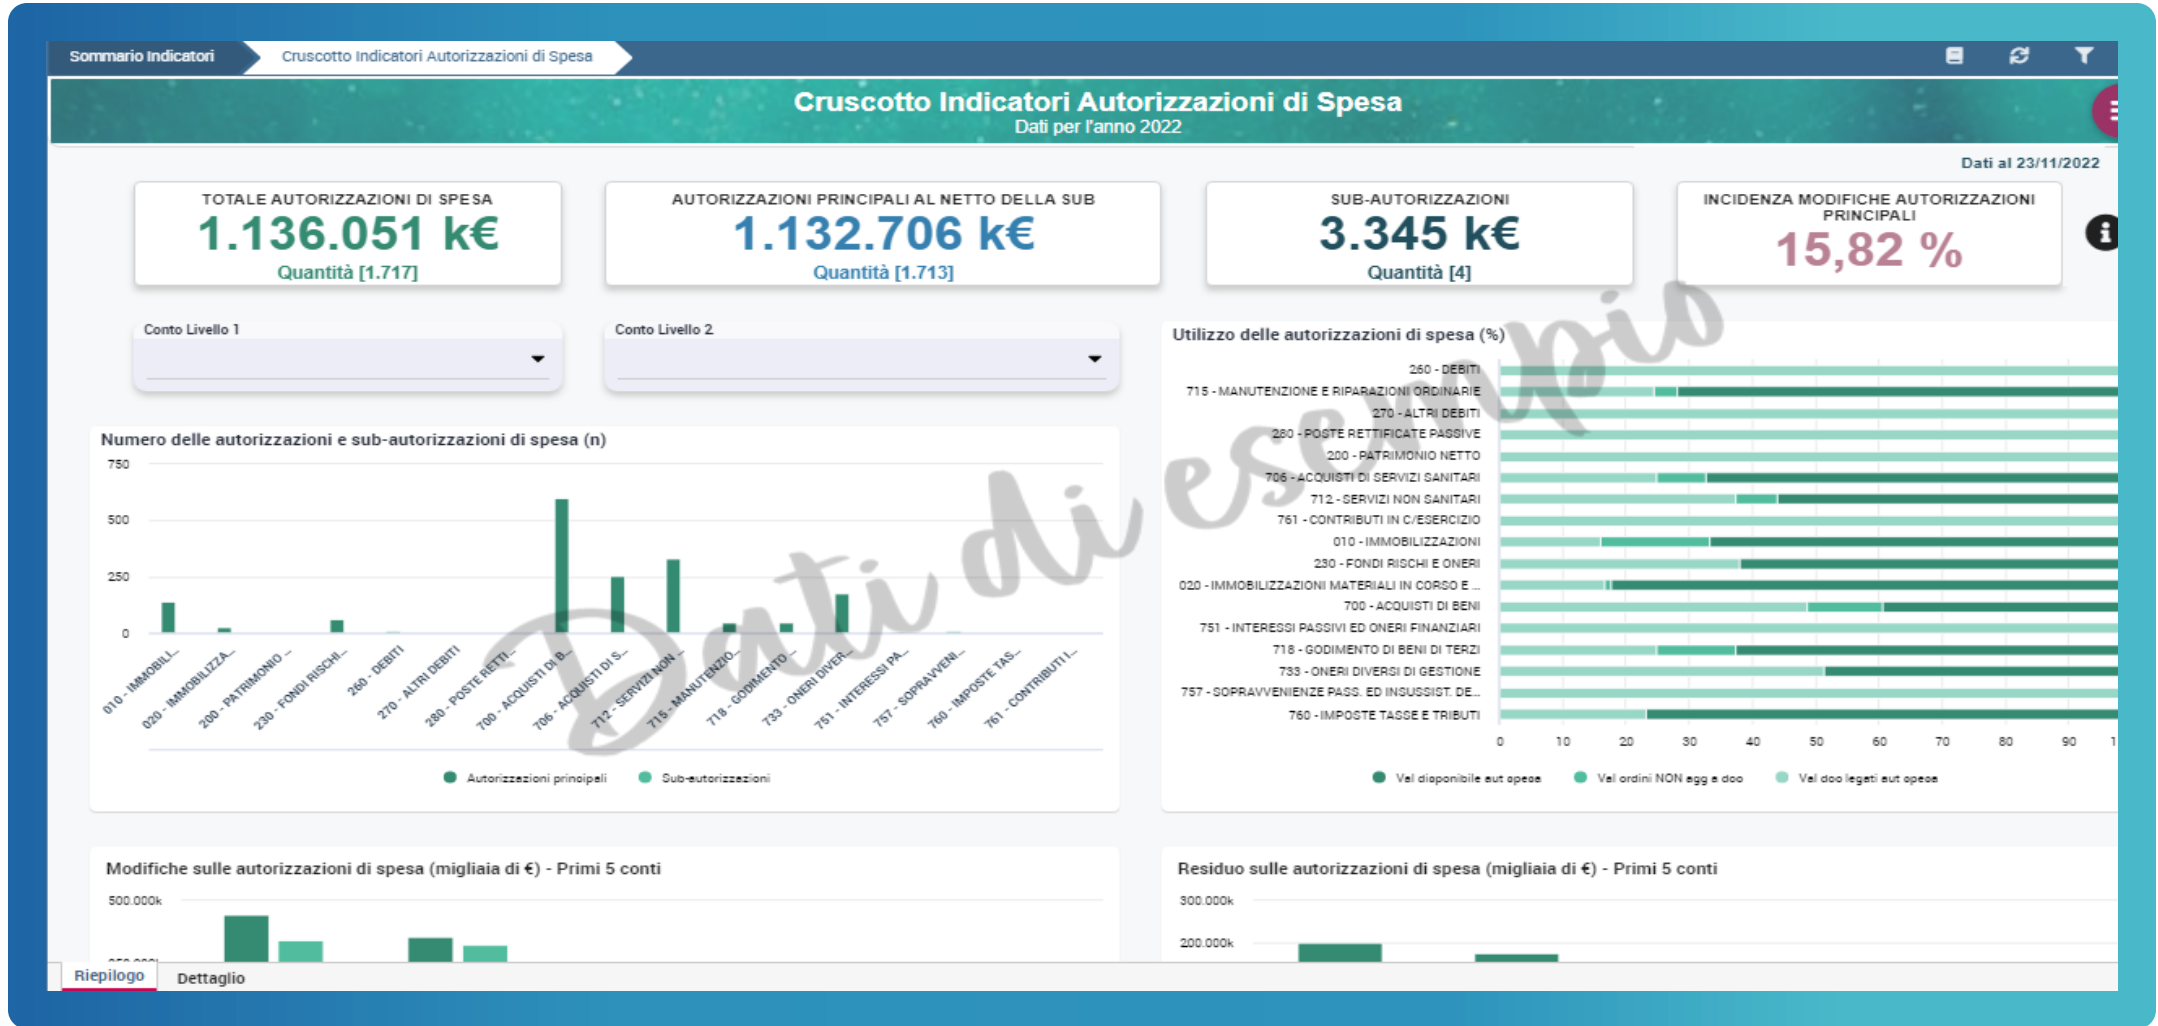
Sommario Indicatori
Cruscotto Indicatori Autorizzazioni di Spesa

Cruscotto Indicatori Autorizzazioni di Spesa
Dati per l'anno 2022

Dati al 23/11/2022

TOTALE AUTORIZZAZIONI DI SPESA
1.136.051 k€
Quantità [1.717]

AUTORIZZAZIONI PRINCIPALI AL NETTO DELLA SUB
1.132.706 k€
Quantità [1.713]

SUB-AUTORIZZAZIONI
3.345 k€
Quantità [4]

INCIDENZA MODIFICHE AUTORIZZAZIONI PRINCIPALI
15,82 %

Conto Livello 1

Conto Livello 2

Dati di esempio

Numero delle autorizzazioni e sub-autorizzazioni di spesa (n)

750
500
250
0

010 - IMMOBILI...
020 - IMMOBILIZZA...
200 - PATRIMONIO ...
230 - FONDI RISCHI...
260 - DEBITI
270 - ALTRI DEBITI
280 - POSTE RETTI...
700 - ACQUISTI DI B...
706 - ACQUISTI DI S...
712 - SERVIZI NON ...
715 - MANUTENZIO...
718 - GODIMENTO ...
733 - ONERI DIVER...
751 - INTERESSI PA...
757 - SOPRAVVENI...
760 - IMPOSTE TAS...
761 - CONTRIBUTI I...

Autorizzazioni principali
Sub-autorizzazioni

Utilizzo delle autorizzazioni di spesa (%)

260 - DEBITI
715 - MANUTENZIONE E RIPARAZIONI ORDINARIE
270 - ALTRI DEBITI
280 - POSTE RETTIFICATE PASSIVE
200 - PATRIMONIO NETTO
706 - ACQUISTI DI SERVIZI SANITARI
712 - SERVIZI NON SANITARI
761 - CONTRIBUTI IN C/ESERCIZIO
010 - IMMOBILIZZAZIONI
230 - FONDI RISCHI E ONERI
020 - IMMOBILIZZAZIONI MATERIALI IN CORSO E ...
700 - ACQUISTI DI BENI
751 - INTERESSI PASSIVI ED ONERI FINANZIARI
718 - GODIMENTO DI BENI DI TERZI
733 - ONERI DIVERSI DI GESTIONE
757 - SOPRAVVENIENZE PASS. ED INSUSSIST. DE...
760 - IMPOSTE TASSE E TRIBUTI

0 10 20 30 40 50 60 70 80 90 1

Val disponibile aut spesa
Val ordini NON agg a doc
Val doc legati aut spesa

Modifiche sulle autorizzazioni di spesa (migliaia di €) - Primi 5 conti

500.000k

Residuo sulle autorizzazioni di spesa (migliaia di €) - Primi 5 conti

300.000k
200.000k

Riepilogo
Dettaglio